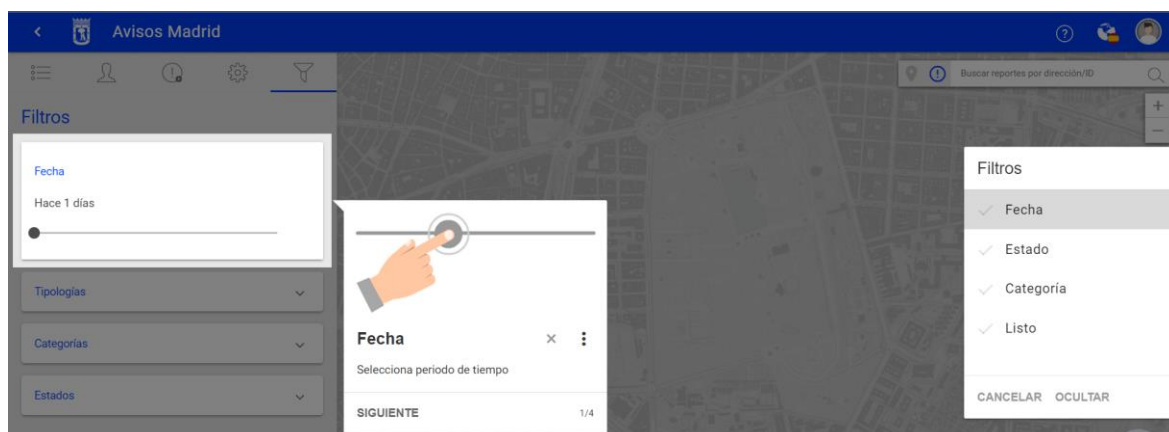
Avisos Madrid

Filtros

Fecha

Hace 1 días

Tipologías

Categorías

Estados

Buscar reportes por dirección/ID

+
−

Fecha

Selecciona periodo de tiempo

SIGUIENTE 1/4

Filtros

Fecha

Estado

Categoría

Listo

CANCELAR OCULTAR